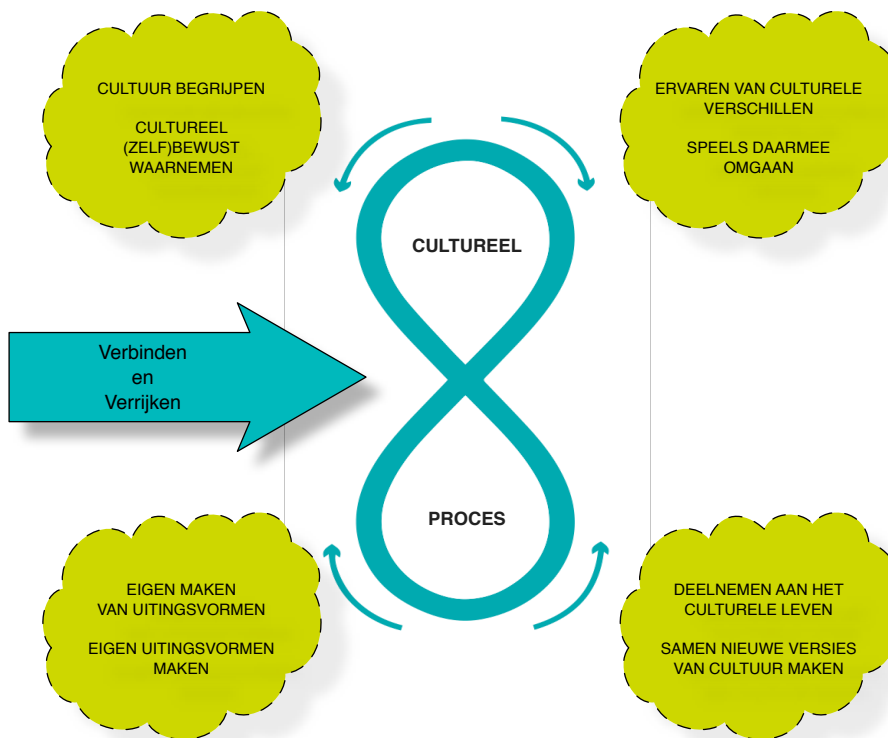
CULTUUR BEGRIJPEN

CULTUREEL (ZELF)BEWUST WAARNEMEN

ERVAREN VAN CULTURELE VERSCHILLEN

SPEELS DAARMEE OMGAAN

CULTUREEL

Verbinden en Verrijken

PROCES

EIGEN MAKEN VAN UITINGSVORMEN

EIGEN UITINGSVORMEN MAKEN

DEELNEMEN AAN HET CULTURELE LEVEN

SAMEN NIEUWE VERSIES VAN CULTUUR MAKEN